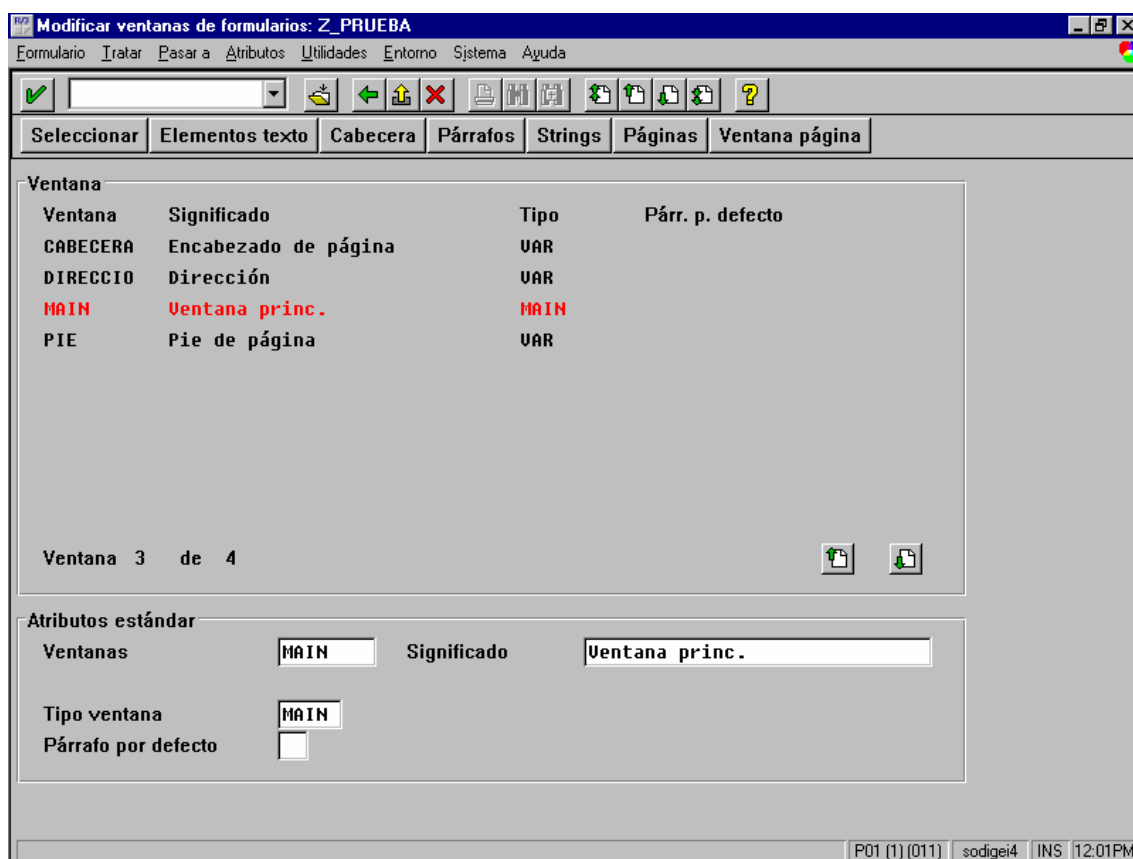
Modificar ventanas de formularios: Z_PRUEBA

Formulario Tratar Pasar a Atributos Utilidades Entorno Sistema Ayuda

Seleccionar | Elementos texto | Cabecera | Párrafos | Strings | Páginas | Ventana página

Ventana

| Ventana | Significado | Tipo | Párr. p. defecto |
|---|---|---|---|
| CABECERA | Encabezado de página | VAR | |
| DIRECCIO | Dirección | VAR | |
| MAIN | Ventana princ. | MAIN | |
| PIE | Pie de página | VAR | |

Ventana 3 de 4

Atributos estándar

Ventanas MAIN Significado Ventana princ.

Tipo ventana MAIN

Párrafo por defecto

P01 (1) (011) sodigei4 INS 12:01PM